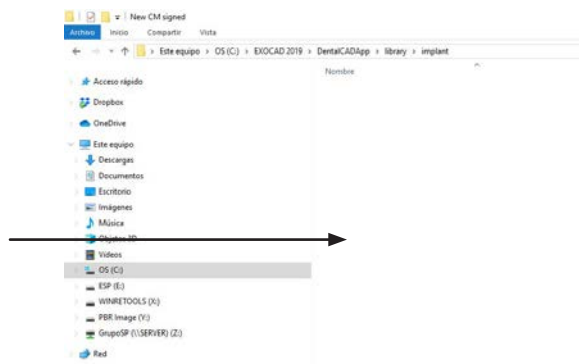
New CM signed

Archivo Inicio Compartir Vista

← → ↑ > Este equipo > OS (C:) > EXOCAD 2019 > DentalCADApp > library > implant

Nombre

Acceso rápido
Dropbox
OneDrive
Este equipo
Descargas
Documentos
Escritorio
Imágenes
Música
Objetos 3D
Videos
OS (C:)
ESP (E:)
WINRETOOLS (X:)
PBR Image (Y:)
GrupoSP (\\SERVER) (Z:)
Red